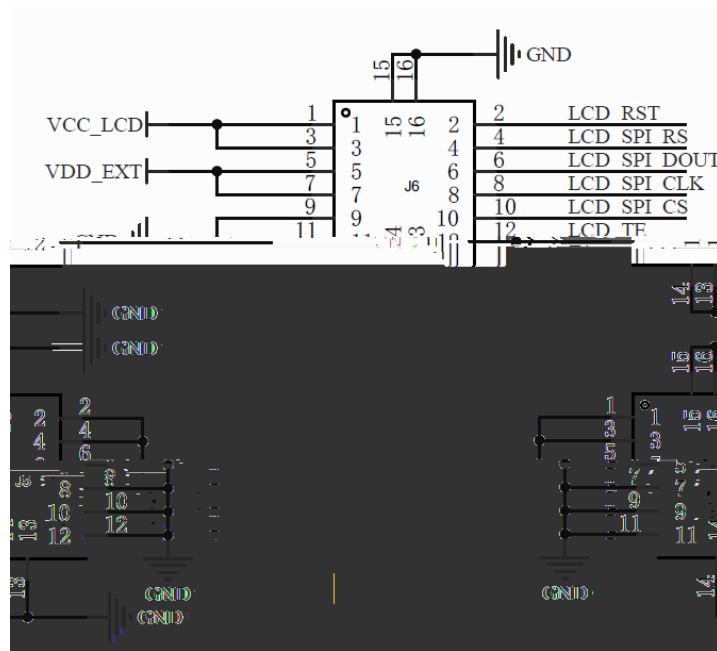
GND
15
16
VCC_LCD
1
3
1
3
15
16
2
4
2
4
LCD_RST
LCD_SPI_RS
VDD_EXT
5
7
5
7
J6
6
8
6
8
LCD_SPI_DOUT
LCD_SPI_CLK
9
9
10
10
LCD_SPI_CS
11
12
LCD_TE
GND
GND
2
4
6
2
4
8
10
12
8
10
12
J5
13
14
13
1
3
5
1
3
7
9
11
15
16
14
13
15
16
9
11
14
GND
GND
GND
13
14